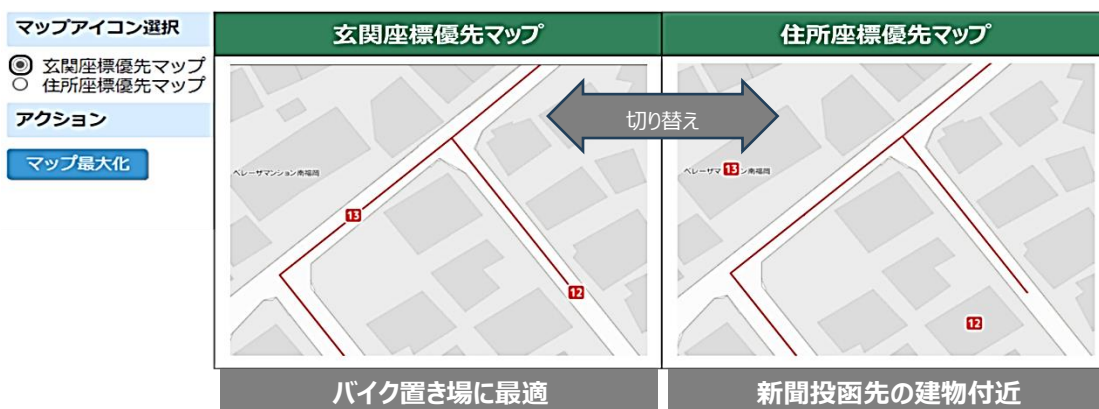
マップアイコン選択

玄関座標優先マップ
住所座標優先マップ

アクション

マップ最大化

玄関座標優先マップ

住所座標優先マップ

切り替え

ベレーザマンション南福岡

13

12

ベレーザマ 13 ン南福岡

12

バイク置き場に最適

新聞投函先の建物付近